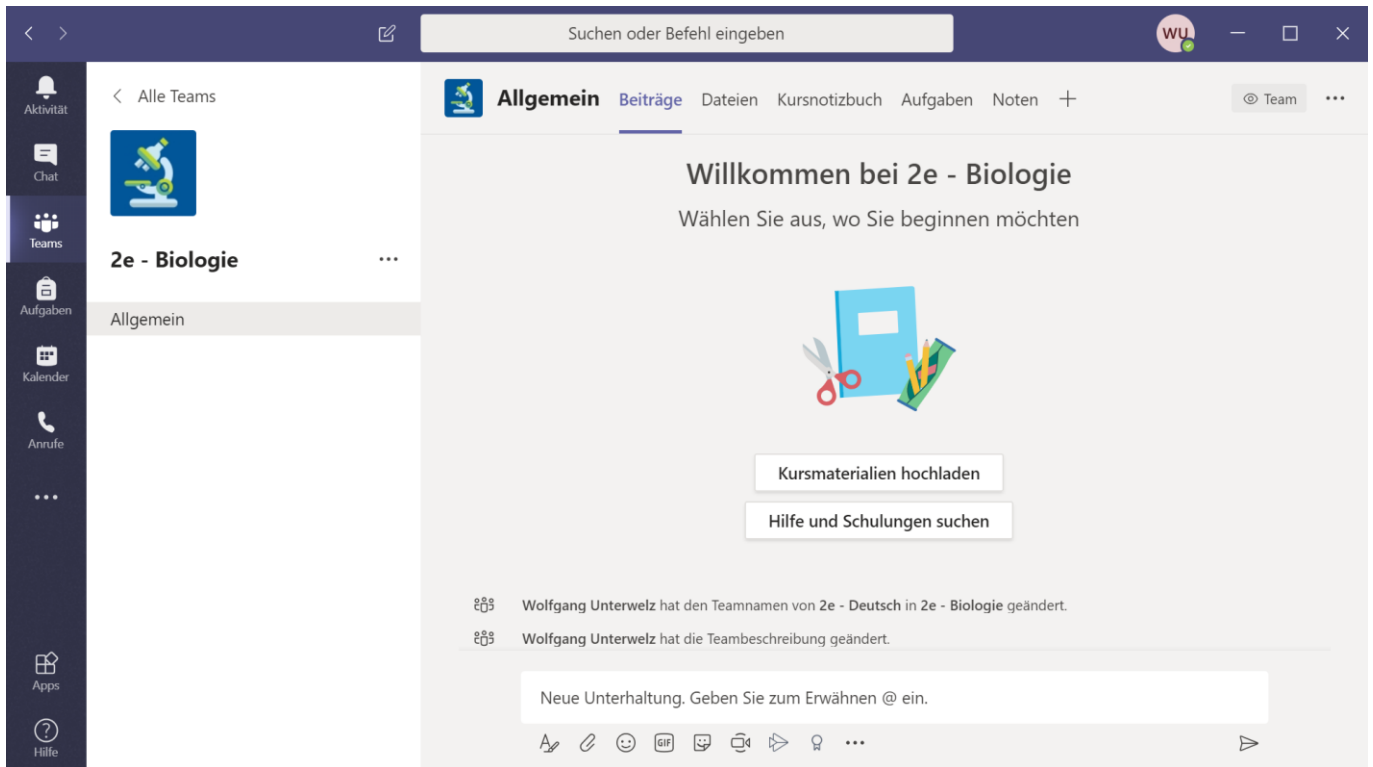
Suchen oder Befehl eingeben

WU

Aktivität

Chat

Teams

Aufgaben

Kalender

Anrufe

...

Apps

Hilfe

Alle Teams

2e - Biologie ...

Allgemein

Allgemein Beiträge Dateien Kursnotizbuch Aufgaben Noten +

Team ...

Willkommen bei 2e - Biologie

Wählen Sie aus, wo Sie beginnen möchten

Kursmaterialien hochladen

Hilfe und Schulungen suchen

Wolfgang Unterwelz hat den Teamnamen von 2e - Deutsch in 2e - Biologie geändert.

Wolfgang Unterwelz hat die Teambeschreibung geändert.

Neue Unterhaltung. Geben Sie zum Erwähnen @ ein.

GIF ...